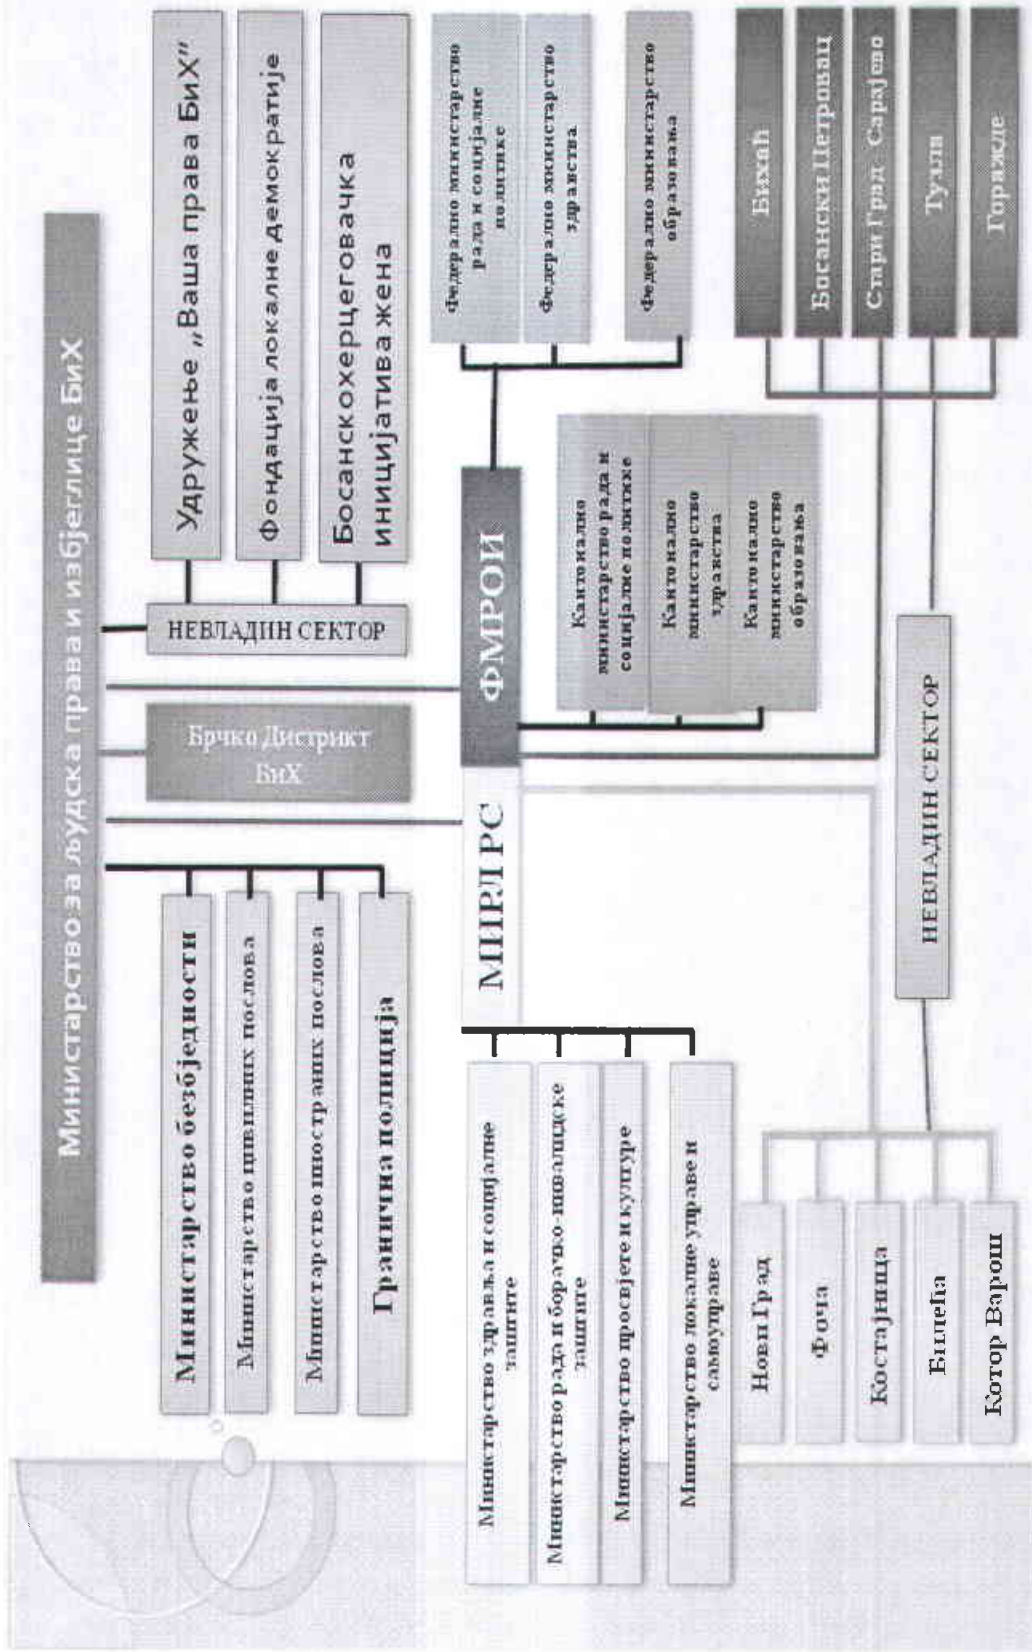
Министарство за људска права и избјеглице БиХ

НЕВЛАДИН СЕКТОР

Удружење „Ваша права БиХ"

Фондација локалне демократије

Босанскохерцеговачка иницијатива жена

Брчко Дистрикт БиХ

Министарство безбједности

Министарство цивилних послова

Министарство иностраних послова

Гранична полиција

ФМРОИ

Федерално министарство рада и социјалне политике

Федерално министарство здравства

Федерално министарство образовања

Кантонално министарство рада и социјалне политике

Кантонално министарство здравства

Кантонално министарство образовања

Бихаћ

Босански Петровац

Стари Град Сарајево

Тузла

Горажде

НЕВЛАДИН СЕКТОР

МИРЛ РС

Министарство здравља и социјалне заштите

Министарство рада и борачко-инвалидске заштите

Министарство просвјете и културе

Министарство локалне управе и самоуправе

Нови Град

Фоча

Костајница

Билећа

Котор Варош